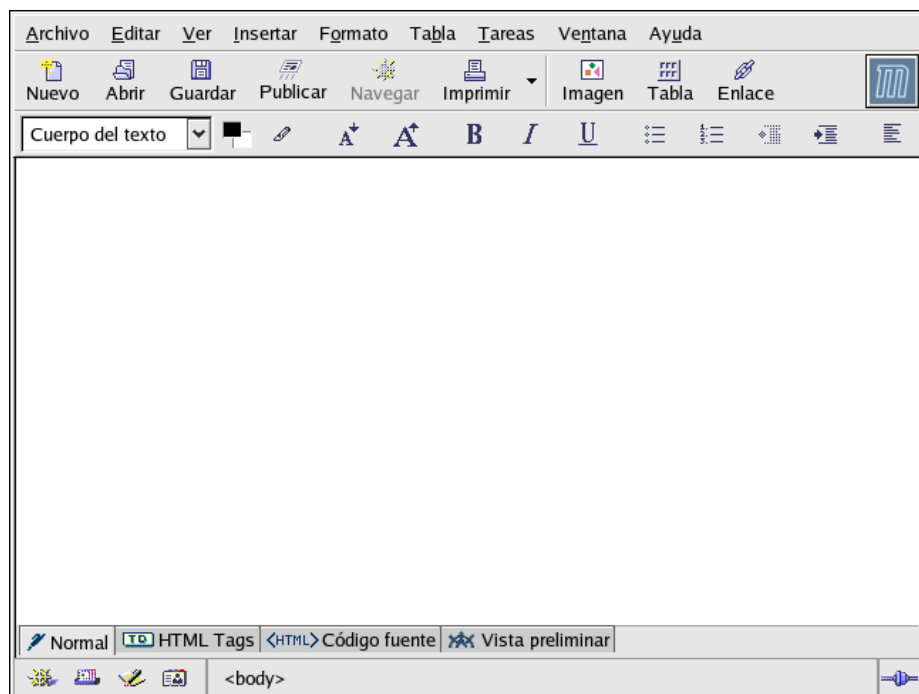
Archivo Editar Ver Insertar Formato Tabla Tareas Ventana Ayuda

Nuevo Abrir Guardar Publicar Navegar Imprimir Imagen Tabla Enlace

Cuerpo del texto

B I U

Normal TD HTML Tags <HTML> Código fuente Vista preliminar

<body>